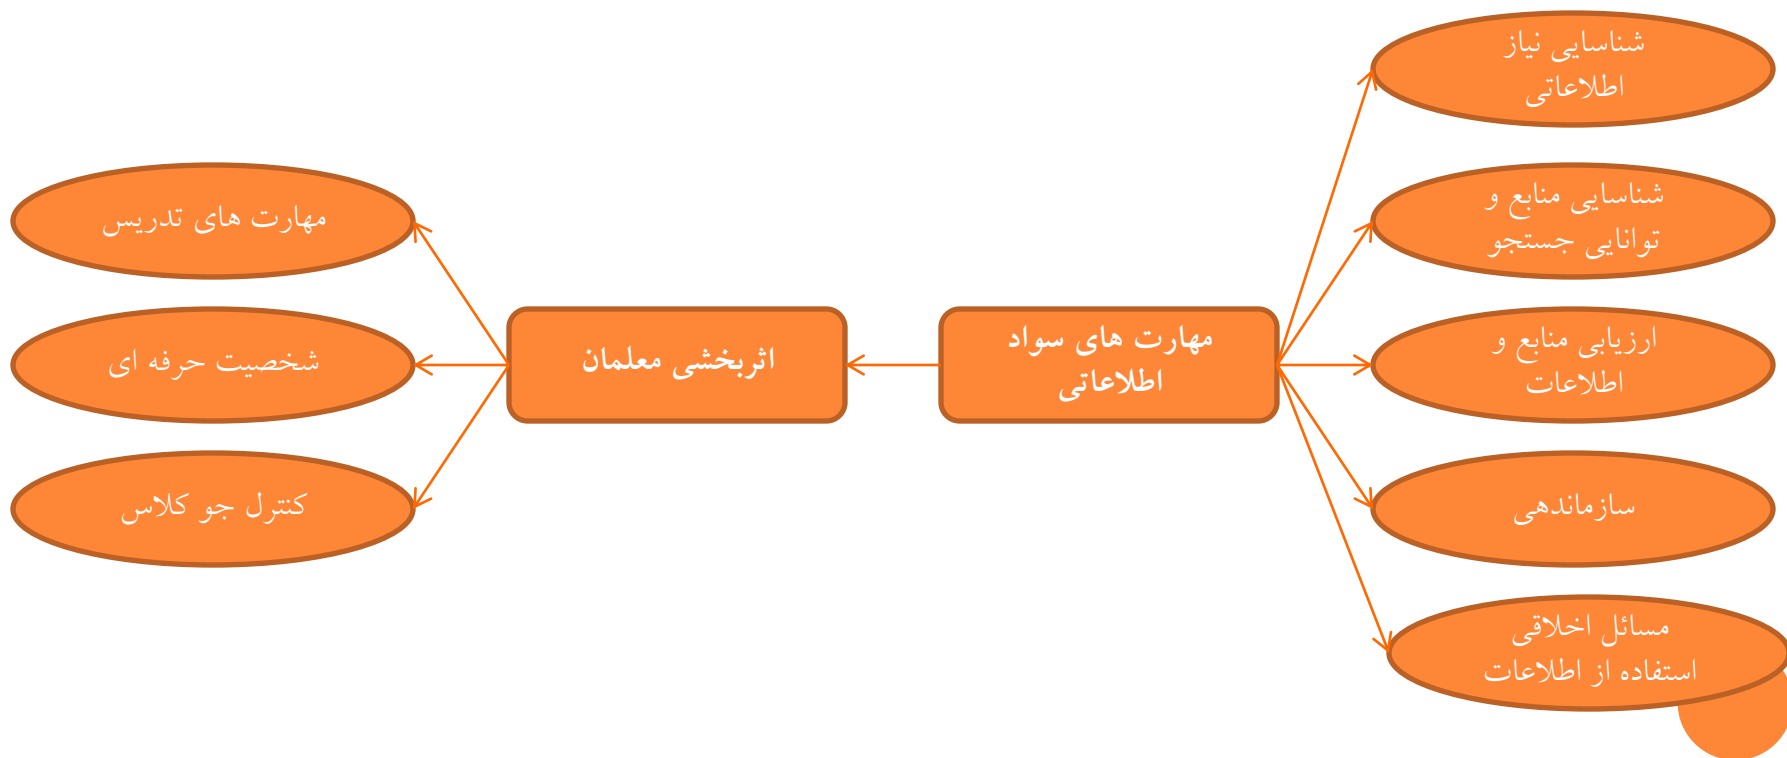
شناسایی نیاز اطلاعاتی

شناسایی منابع و توانایی جستجو

ارزیابی منابع و اطلاعات

سازماندهی

مسائل اخلاقی استفاده از اطلاعات

مهارت های سواد اطلاعاتی

اثربخشی معلمان

مهارت های تدریس

شخصیت حرفه ای

کنترل جو کلاس